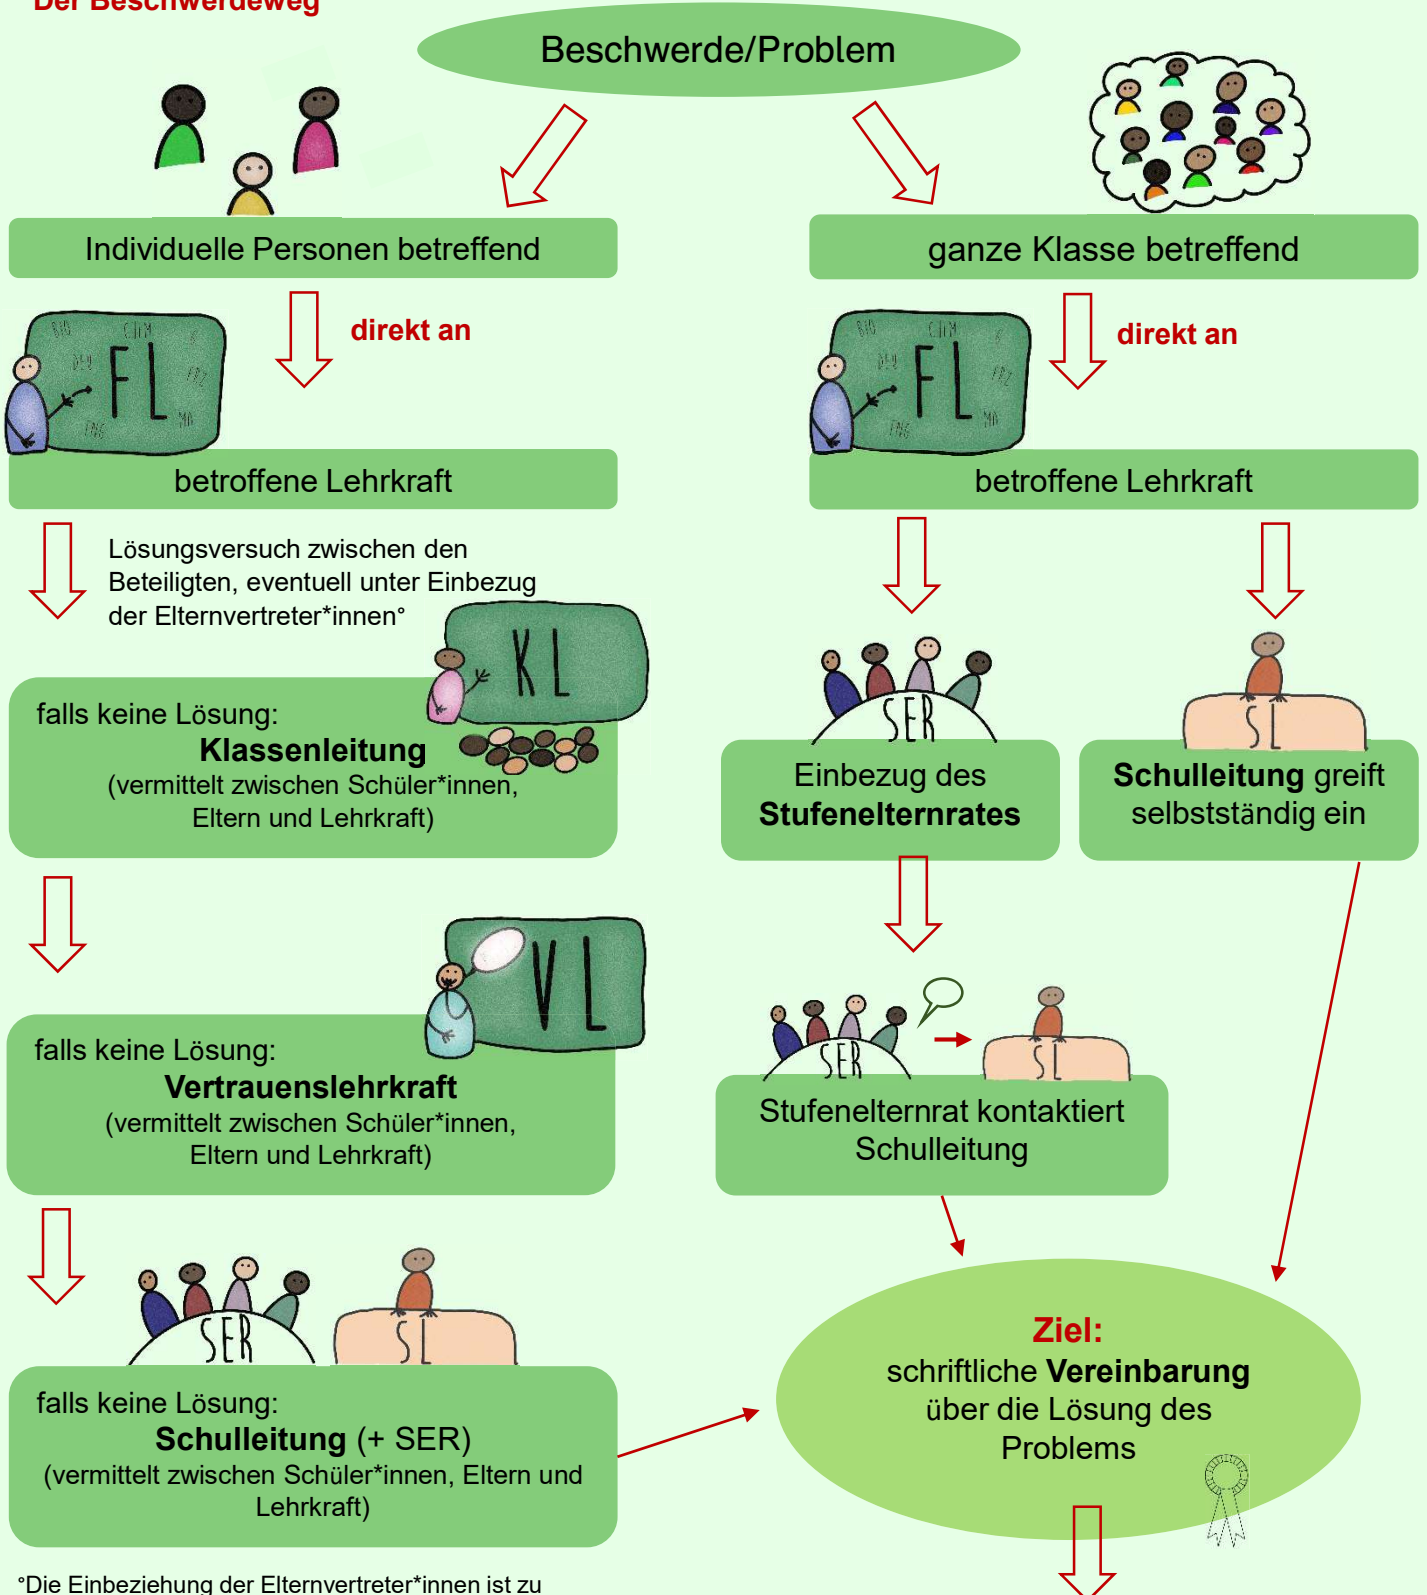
Der Beschwerdeweg

Beschwerde/Problem

Individuelle Personen betreffend

ganze Klasse betreffend

direkt an

FL

BIO CHM DEU FRZ MA ENG

betroffene Lehrkraft

direkt an

FL

BIO CHM DEU FRZ MA ENG

betroffene Lehrkraft

Lösungsversuch zwischen den Beteiligten, eventuell unter Einbezug der Elternvertreter*innen°

KL

falls keine Lösung:
**Klassenleitung**
(vermittelt zwischen Schüler*innen, Eltern und Lehrkraft)

SER

Einbezug des **Stufenelternrates**

SL

**Schulleitung** greift selbstständig ein

VL

falls keine Lösung:
**Vertrauenslehrkraft**
(vermittelt zwischen Schüler*innen, Eltern und Lehrkraft)

SER

SL

Stufenelternrat kontaktiert Schulleitung

SER

SL

falls keine Lösung:
**Schulleitung** (+ SER)
(vermittelt zwischen Schüler*innen, Eltern und Lehrkraft)

**Ziel:**
schriftliche **Vereinbarung** über die Lösung des Problems

°Die Einbeziehung der Elternvertreter*innen ist zu